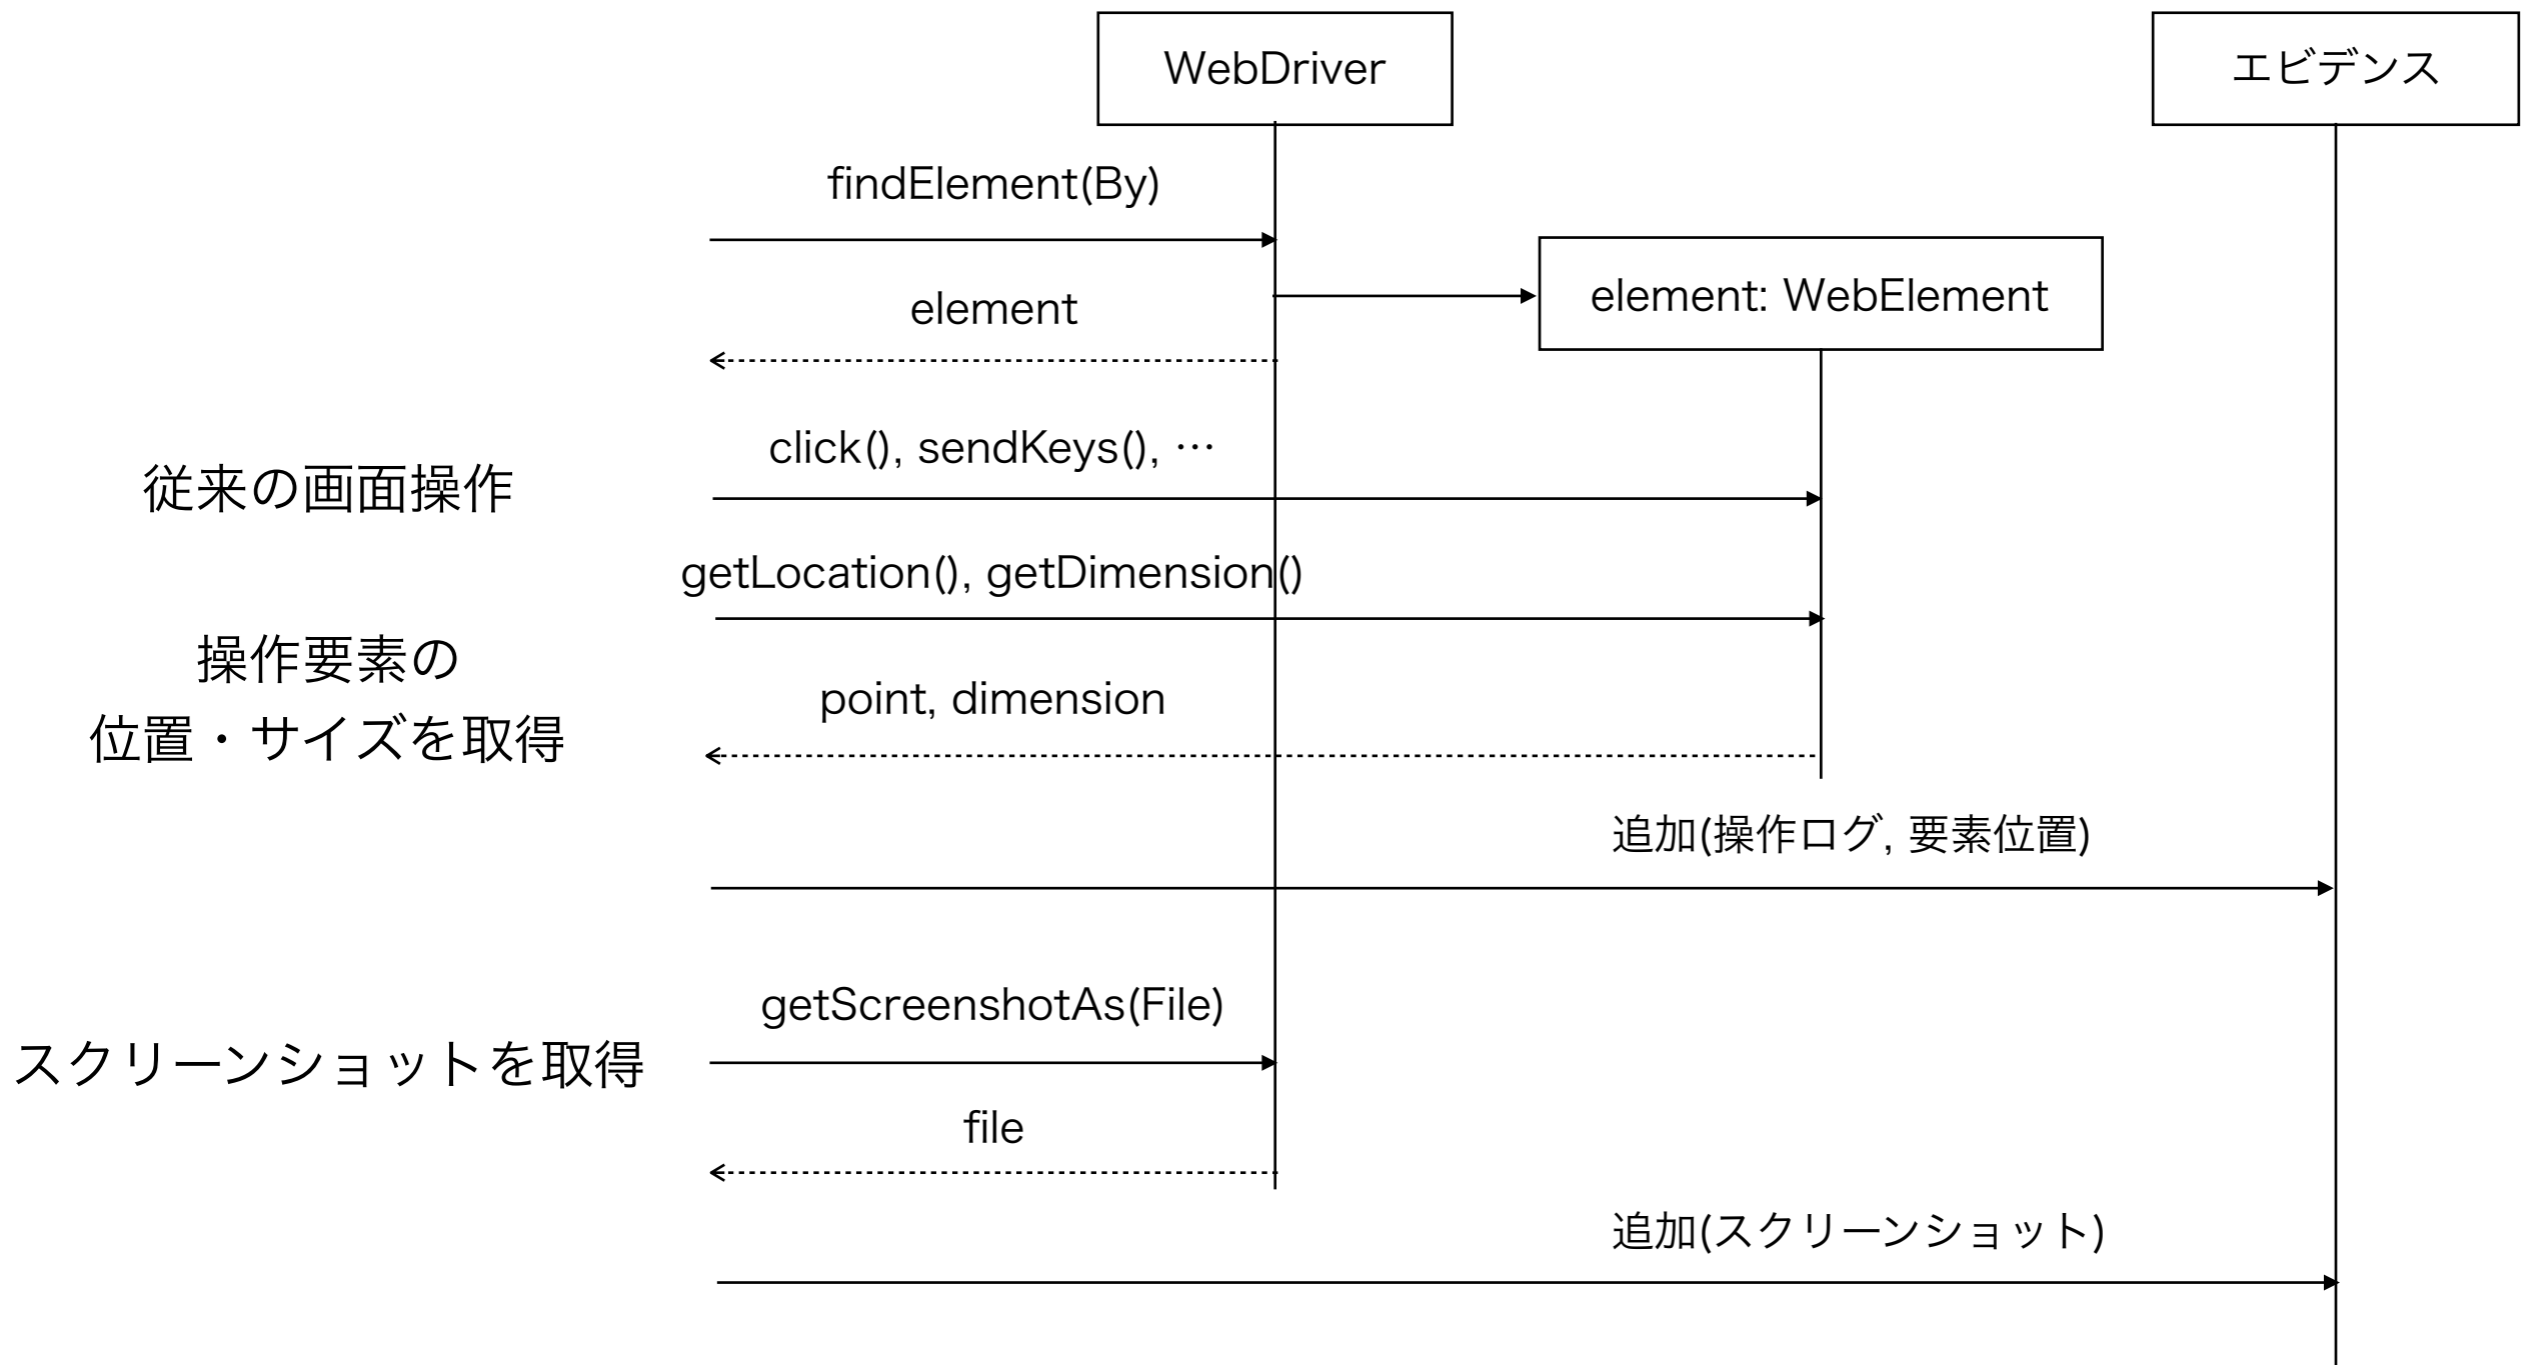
WebDriver

エビデンス

findElement(By)

element: WebElement

element

従来の画面操作

click(), sendKeys(), …

getLocation(), getDimension()

操作要素の
位置・サイズを取得

point, dimension

追加(操作ログ, 要素位置)

getScreenshotAs(File)

スクリーンショットを取得

file

追加(スクリーンショット)